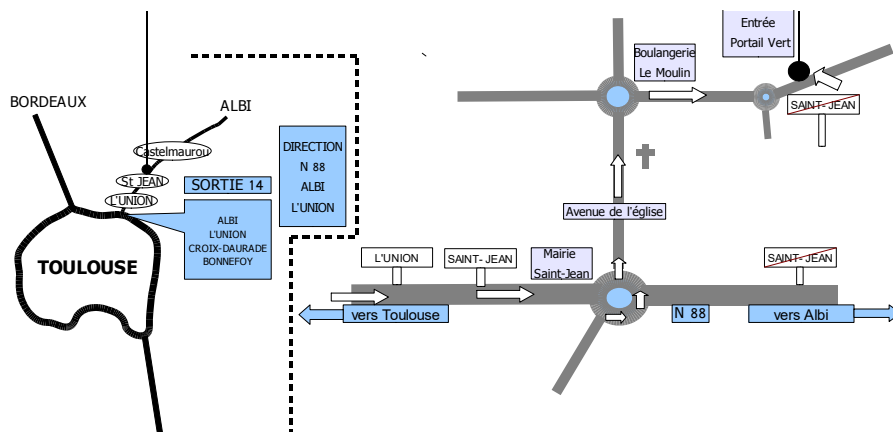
BORDEAUX

ALBI

Castelmaurou

St JEAN

L'UNION

SORTIE 14

ALBI
L'UNION
CROIX-DAURADE
BONNEFOY

TOULOUSE

DIRECTION
N 88
ALBI
L'UNION

Entrée
Portail Vert

Boulangerie
Le Moulin

SAINT- JEAN

Avenue de l'église

L'UNION

SAINT- JEAN

Mairie
Saint-Jean

SAINT- JEAN

vers Toulouse

N 88

vers Albi